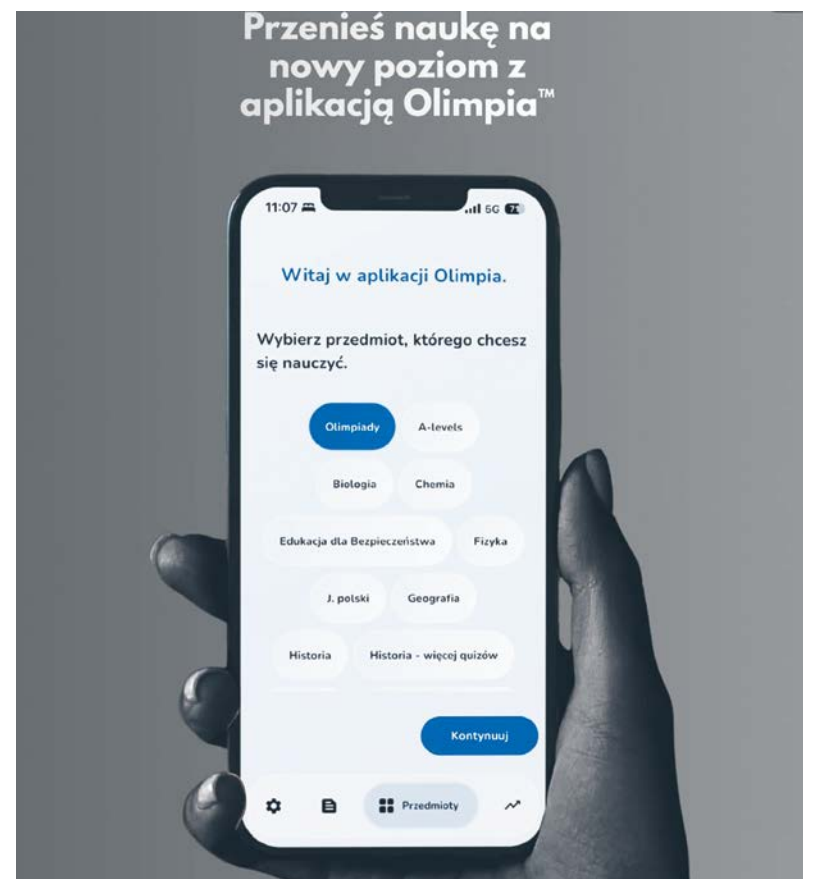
Przenieś naukę na nowy poziom z aplikacją Olimpia™

11:07 5G 71

Witaj w aplikacji Olimpia.

Wybierz przedmiot, którego chcesz się nauczyć.

Olimpiady
A-levels
Biologia
Chemia
Edukacja dla Bezpieczeństwa
Fizyka
J. polski
Geografia
Historia
Historia - więcej quizów

Kontynuuj

Przedmioty